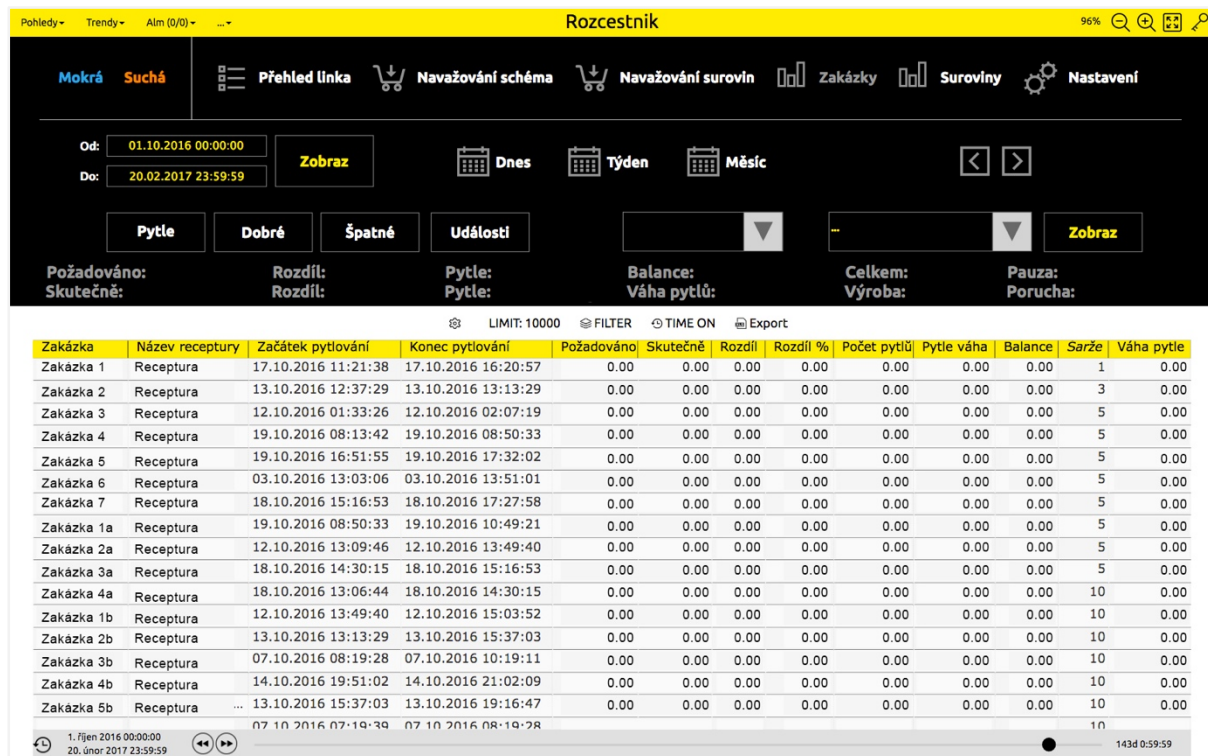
Pohledy ▾ Trendy ▾ Alm (0/0) ▾ ... ▾

Rozcestnik

96%

Mokrá Suchá

Přehled linka Navažování schéma Navažování surovin Zakázky Suroviny Nastavení

Od: 01.10.2016 00:00:00
Do: 20.02.2017 23:59:59

Zobraz

Dnes Týden Měsíc

Pytle Dobré Špatné Události

--

Zobraz

Požadováno: Rozdíl: Pytle: Balance: Celkem: Pauza:
Skutečně: Rozdíl: Pytle: Váha pytlů: Výroba: Porucha:

LIMIT: 10000 FILTER TIME ON Export

| Zakázka | Název receptury | Začátek pytlování | Konec pytlování | Požadováno | Skutečně | Rozdíl | Rozdíl % | Počet pytlů | Pytle váha | Balance | Sarže | Váha pytle |
|---|---|---|---|---|---|---|---|---|---|---|---|---|
| Zakázka 1 | Receptura | 17.10.2016 11:21:38 | 17.10.2016 16:20:57 | 0.00 | 0.00 | 0.00 | 0.00 | 0.00 | 0.00 | 0.00 | 1 | 0.00 |
| Zakázka 2 | Receptura | 13.10.2016 12:37:29 | 13.10.2016 13:13:29 | 0.00 | 0.00 | 0.00 | 0.00 | 0.00 | 0.00 | 0.00 | 3 | 0.00 |
| Zakázka 3 | Receptura | 12.10.2016 01:33:26 | 12.10.2016 02:07:19 | 0.00 | 0.00 | 0.00 | 0.00 | 0.00 | 0.00 | 0.00 | 5 | 0.00 |
| Zakázka 4 | Receptura | 19.10.2016 08:13:42 | 19.10.2016 08:50:33 | 0.00 | 0.00 | 0.00 | 0.00 | 0.00 | 0.00 | 0.00 | 5 | 0.00 |
| Zakázka 5 | Receptura | 19.10.2016 16:51:55 | 19.10.2016 17:32:02 | 0.00 | 0.00 | 0.00 | 0.00 | 0.00 | 0.00 | 0.00 | 5 | 0.00 |
| Zakázka 6 | Receptura | 03.10.2016 13:03:06 | 03.10.2016 13:51:01 | 0.00 | 0.00 | 0.00 | 0.00 | 0.00 | 0.00 | 0.00 | 5 | 0.00 |
| Zakázka 7 | Receptura | 18.10.2016 15:16:53 | 18.10.2016 17:27:58 | 0.00 | 0.00 | 0.00 | 0.00 | 0.00 | 0.00 | 0.00 | 5 | 0.00 |
| Zakázka 1a | Receptura | 19.10.2016 08:50:33 | 19.10.2016 10:49:21 | 0.00 | 0.00 | 0.00 | 0.00 | 0.00 | 0.00 | 0.00 | 5 | 0.00 |
| Zakázka 2a | Receptura | 12.10.2016 13:09:46 | 12.10.2016 13:49:40 | 0.00 | 0.00 | 0.00 | 0.00 | 0.00 | 0.00 | 0.00 | 5 | 0.00 |
| Zakázka 3a | Receptura | 18.10.2016 14:30:15 | 18.10.2016 15:16:53 | 0.00 | 0.00 | 0.00 | 0.00 | 0.00 | 0.00 | 0.00 | 5 | 0.00 |
| Zakázka 4a | Receptura | 18.10.2016 13:06:44 | 18.10.2016 14:30:15 | 0.00 | 0.00 | 0.00 | 0.00 | 0.00 | 0.00 | 0.00 | 10 | 0.00 |
| Zakázka 1b | Receptura | 12.10.2016 13:49:40 | 12.10.2016 15:03:52 | 0.00 | 0.00 | 0.00 | 0.00 | 0.00 | 0.00 | 0.00 | 10 | 0.00 |
| Zakázka 2b | Receptura | 13.10.2016 13:13:29 | 13.10.2016 15:37:03 | 0.00 | 0.00 | 0.00 | 0.00 | 0.00 | 0.00 | 0.00 | 10 | 0.00 |
| Zakázka 3b | Receptura | 07.10.2016 08:19:28 | 07.10.2016 10:19:11 | 0.00 | 0.00 | 0.00 | 0.00 | 0.00 | 0.00 | 0.00 | 10 | 0.00 |
| Zakázka 4b | Receptura | 14.10.2016 19:51:02 | 14.10.2016 21:02:09 | 0.00 | 0.00 | 0.00 | 0.00 | 0.00 | 0.00 | 0.00 | 10 | 0.00 |
| Zakázka 5b | Receptura ... | 13.10.2016 15:37:03 | 13.10.2016 19:16:47 | 0.00 | 0.00 | 0.00 | 0.00 | 0.00 | 0.00 | 0.00 | 10 | 0.00 |
| | | 07.10.2016 07:19:39 | 07.10.2016 08:19:28 | | | | | | | | 10 | |

1. říjen 2016 00:00:00
20. únor 2017 23:59:59

143d 0:59:59